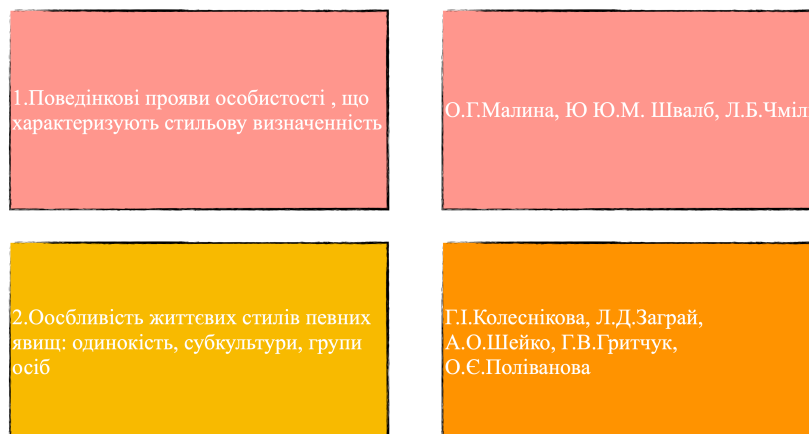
1.Поведінкові прояви особистості , що характеризують стильову визначенність

О.Г.Малина, Ю Ю.М. Швалб, Л.Б.Чміл

2.Оосбливість життєвих стилів певних явищ: одинокість, субкультури, групи осіб

Г.І.Колеснікова, Л.Д.Заграй, А.О.Шейко, Г.В.Гритчук, О.Є.Поліванова